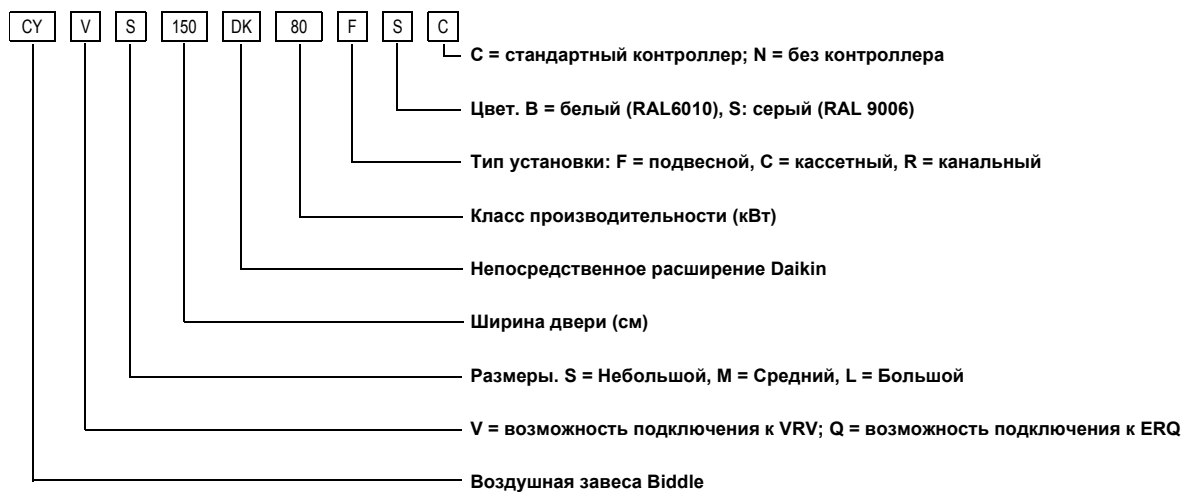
CY V S 150 DK 80 F S C

C = стандартный контроллер; N = без контроллера

Цвет. B = белый (RAL6010), S: серый (RAL 9006)

Тип установки: F = подвесной, C = кассетный, R = канальный

Класс производительности (кВт)

Непосредственное расширение Daikin

Ширина двери (см)

Размеры. S = Небольшой, M = Средний, L = Большой

V = возможность подключения к VRV; Q = возможность подключения к ERQ

Воздушная завеса Biddle